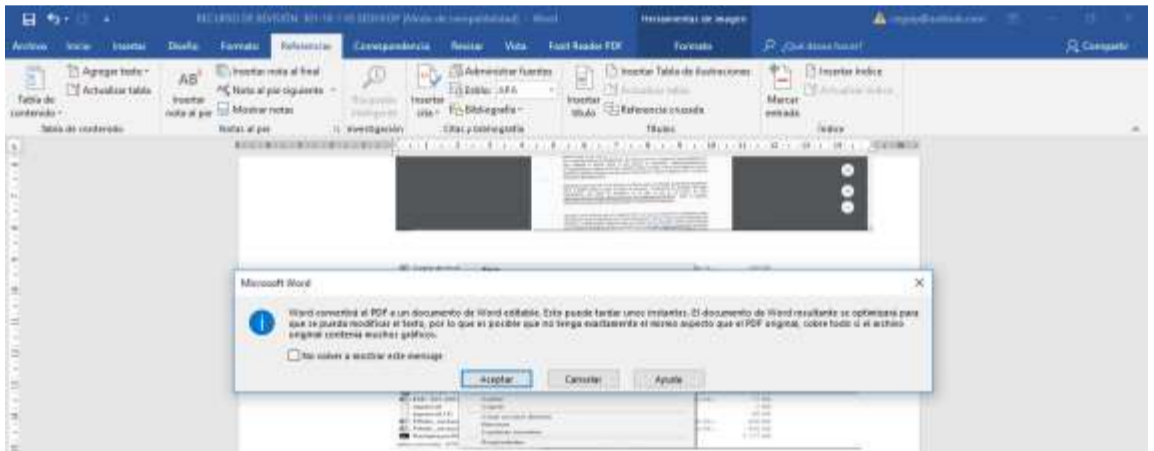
RECURSO DE REVISIÓN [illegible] (Modo de compatibilidad) - Word

Herramientas de imagen

Archivo Inicio Insertar Diseño Formato Referencias Correspondencia Revisar Vista Foxit Reader PDF Formato ¿Qué desea hacer? Compartir

Tabla de contenido
Agregar texto
Actualizar tabla
Tabla de contenido

AB¹
Insertar nota al pie
Insertar nota al final
Nota al pie siguiente
Mostrar notas
Notas al pie

Búsqueda inteligente
Investigación

Insertar cita
Administrar fuentes
Estilo: APA
Bibliografía
Citas y bibliografía

Insertar título
Insertar Tabla de ilustraciones
Actualizar tabla
Referencia cruzada
Títulos

Marcar entrada
Insertar índice
Actualizar índice
Índice

Microsoft Word

Word convertirá el PDF a un documento de Word editable. Esto puede tardar unos instantes. El documento de Word resultante se optimizará para que se pueda modificar el texto, por lo que es posible que no tenga exactamente el mismo aspecto que el PDF original, sobre todo si el archivo original contenía muchos gráficos.

No volver a mostrar este mensaje

Aceptar Cancelar Ayuda